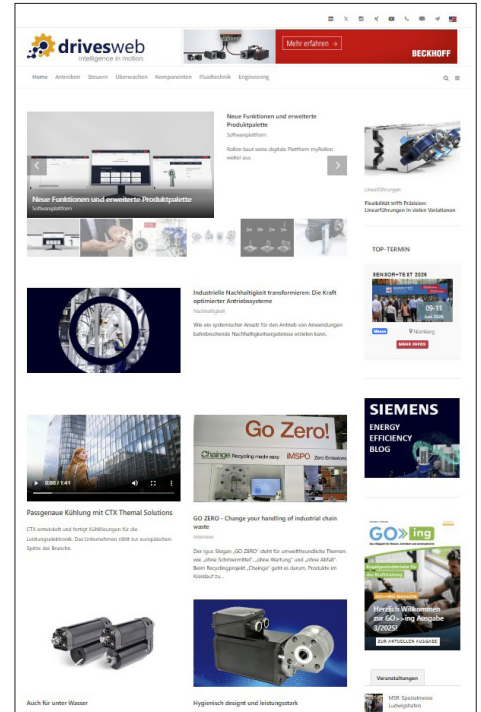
drivesweb
intelligence in motion.

Mehr erfahren →
BECKHOFF

Home Antreiben Steuern Überwachen Komponenten Fluidtechnik Engineering

Neue Funktionen und erweiterte Produktpalette
Softwareplattform

Neue Funktionen und erweiterte Produktpalette
Softwareplattform
Rollon baut seine digitale Plattform myRollon weiter aus.

Linearführungen
Flexibilität trifft Präzision: Linearführungen in vielen Variationen

TOP-TERMIN
SENSOR+TEST 2026
09.-11. Juni 2026
Nürnberg

Industrielle Nachhaltigkeit transformieren: Die Kraft optimierter Antriebssysteme
Nachhaltigkeit
Wie ein systemischer Ansatz für den Antrieb von Anwendungen bahnbrechende Nachhaltigkeitsergebnisse erzielen kann.

SIEMENS
ENERGY EFFICIENCY BLOG

Go Zero!
Change Recycling made easy IMSPO Zero Emissions

0:00 / 1:41

Passgenaue Kühlung mit CTX Themal Solutions
CTX entwickelt und fertigt Kühllösungen für die Leistungselektronik. Das Unternehmen zählt zur europäischen Spitze der Branche.

GO ZERO - Change your handling of industrial chain waste
Interview
Der igus Slogan „GO ZERO" steht für umweltfreundliche Themen wie „ohne Schmiermittel", „ohne Wartung" und „ohne Abfall". Beim Recyclingprojekt „Change" geht es darum, Produkte im Kreislauf zu...

GO»ing
Herzlich Willkommen zur GO»ing Ausgabe 3/2025!
ZUR AKTUELLEN AUSGABE

Veranstaltungen
MSR Spezialmesse Ludwigshafen

Auch für unter Wasser

Hygienisch designt und leistungsstark